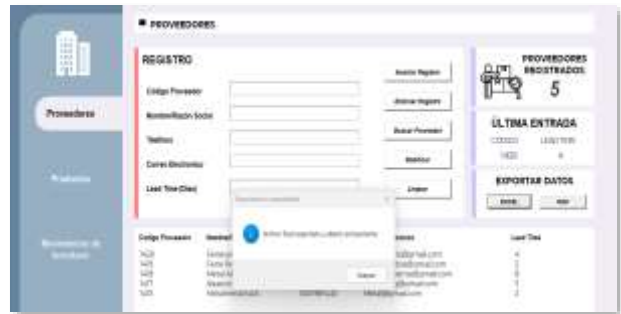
PROVEEDORES

Proveedores

Productos

Movimientos de Inventario

REGISTRO

Codigo Proveedor

Nombre/Razón Social

Telefono

Correo Electronico

Lead Time (Dias)

Insertar Registro

Eliminar Registro

Buscar Proveedor

Modificar

Limpiar

PROVEEDORES REGISTRADOS

5

ULTIMA ENTRADA

CODIGO

LEAD TIME

1425

4

EXPORTAR DATOS

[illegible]

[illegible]

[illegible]

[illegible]

Aceptar

| Codigo Proveedor | Nombre/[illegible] | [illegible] | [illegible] | Lead Time |
|---|---|---|---|---|
| 1425 | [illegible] | | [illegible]@gmail.com | 4 |
| 1425 | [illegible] | | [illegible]@gmail.com | 4 |
| 1426 | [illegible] | | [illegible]@gmail.com | 3 |
| 1427 | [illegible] | | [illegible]@hotmail.com | 5 |
| 1425 | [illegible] | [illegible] | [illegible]@gmail.com | 2 |